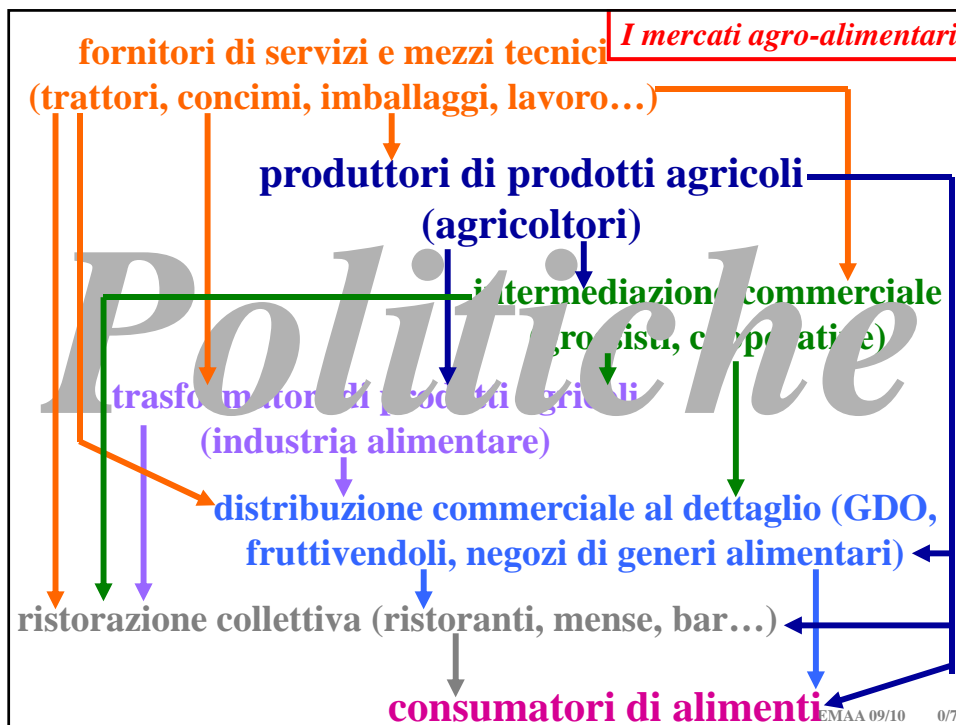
I mercati agro-alimentari

fornitori di servizi e mezzi tecnici (trattori, concimi, imballaggi, lavoro…)

produttori di prodotti agricoli (agricoltori)

intermediazione commerciale ([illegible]rossisti, c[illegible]operati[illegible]e)

Politiche

trasfo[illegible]atori di prodotti agricoli (industria alimentare)

distribuzione commerciale al dettaglio (GDO, fruttivendoli, negozi di generi alimentari)

ristorazione collettiva (ristoranti, mense, bar…)

consumatori di alimenti

EMAA 09/10 0/7